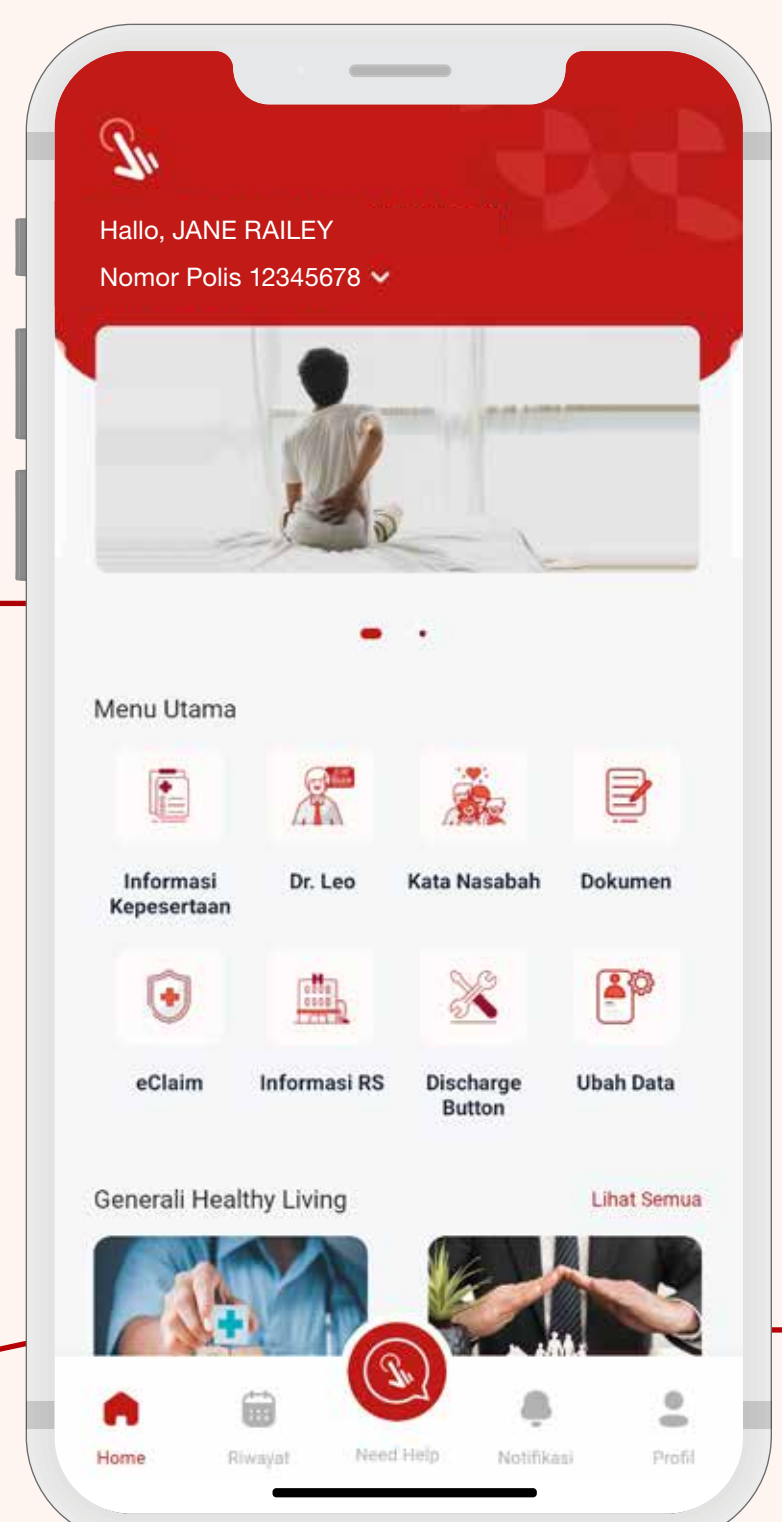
Hallo, JANE RAILEY
Nomor Polis 12345678

Menu Utama

Informasi Kepesertaan
Dr. Leo
Kata Nasabah
Dokumen
eClaim
Informasi RS
Discharge Button
Ubah Data

Generali Healthy Living
Lihat Semua

Home
Riwayat
Need Help
Notifikasi
Profil